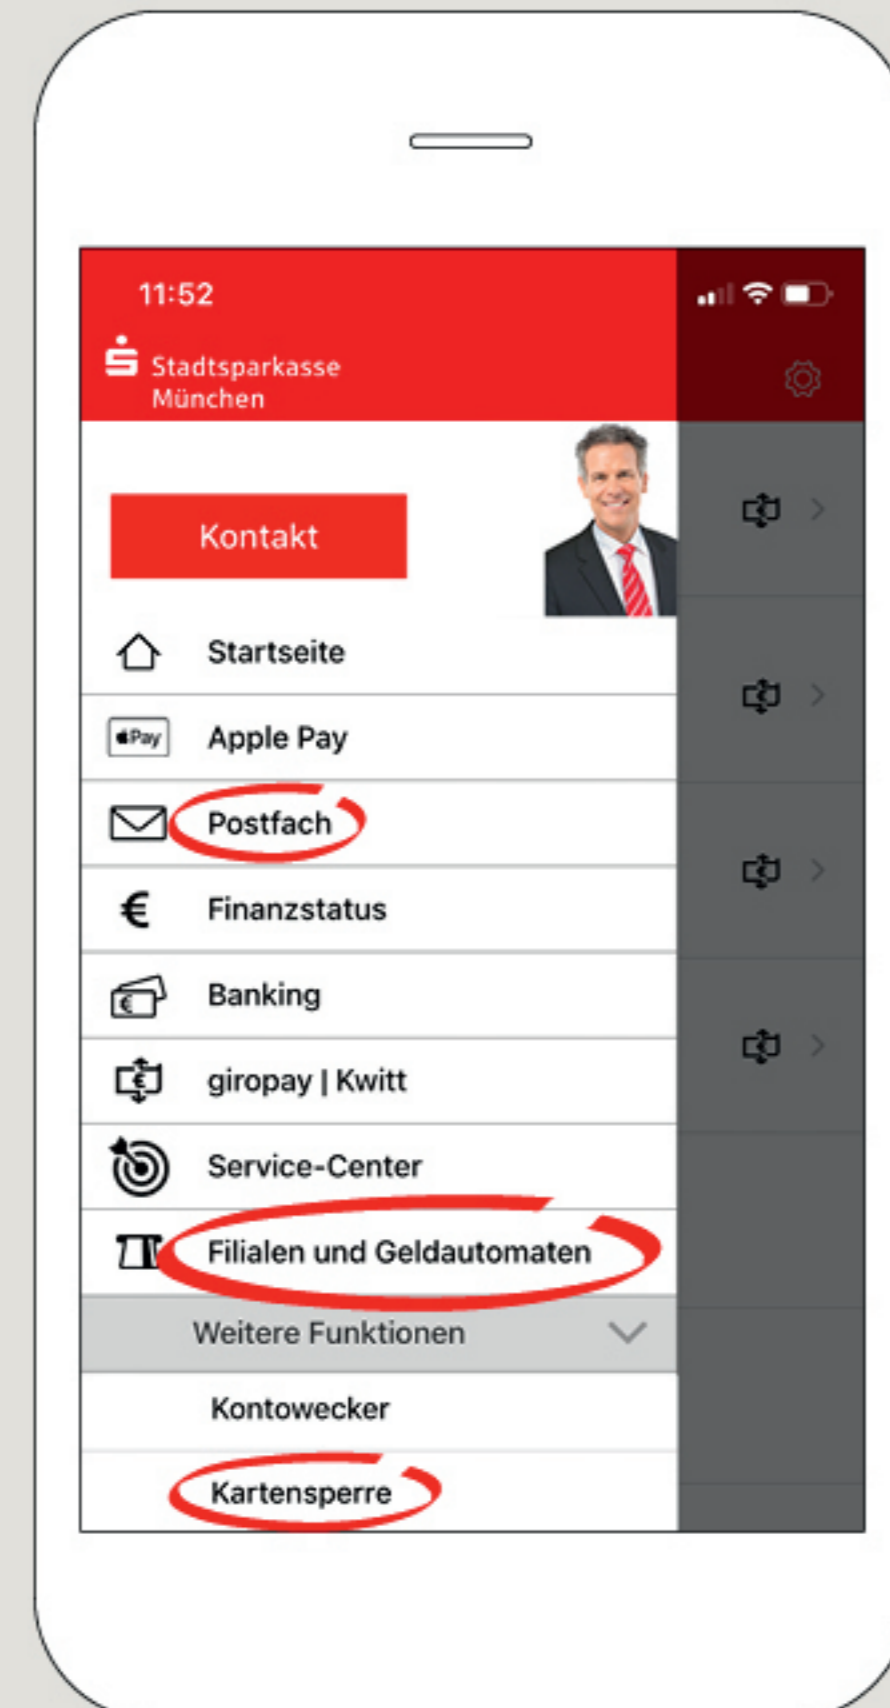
11:52

Stadtsparkasse München

Kontakt

Startseite

Pay

Apple Pay

Postfach

€

Finanzstatus

Banking

giropay | Kwitt

Service-Center

Filialen und Geldautomaten

Weitere Funktionen

Kontowecker

Kartensperre